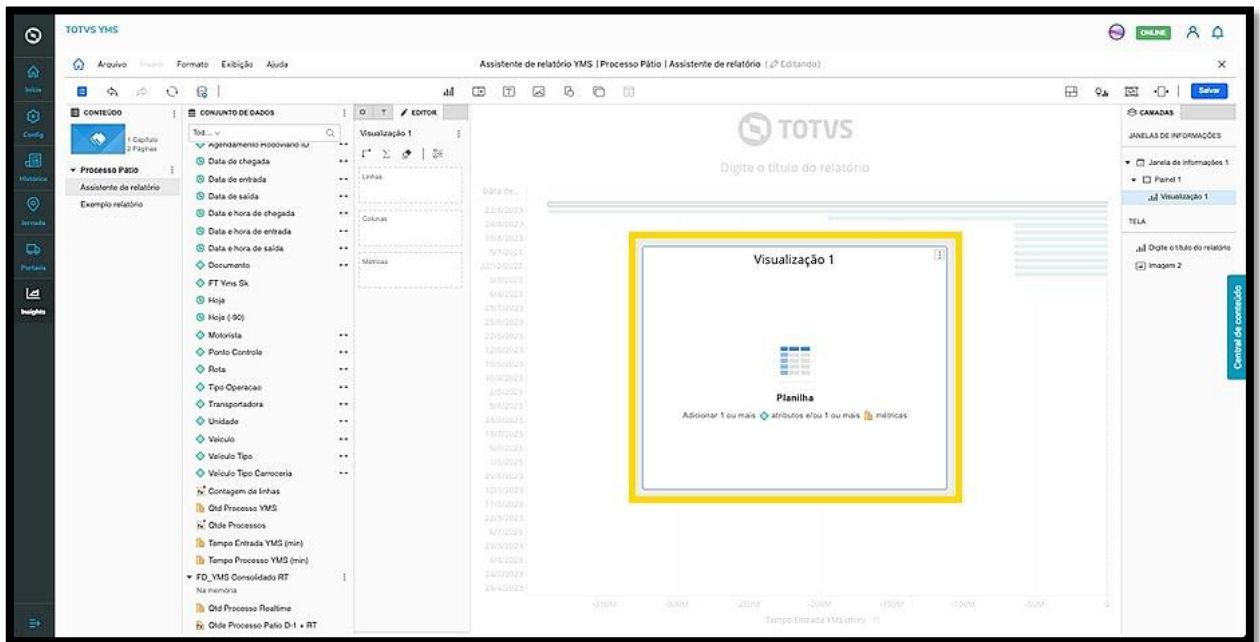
TOTVS YMS

ONLINE

Início
Config
Histórico
Jornada
Portaria
Insights

Arquivo Inserir Formato Exibição Ajuda

Assistente de relatório YMS | Processo Pátio | Assistente de relatório (Editando)

Salvar

CONTEÚDO
1 Capítulo
2 Páginas
Processo Pátio
Assistente de relatório
Exemplo relatório

CONJUNTO DE DADOS
Tod...
Agendamento Rodoviário ID
Data de chegada
Data de entrada
Data de saída
Data e hora de chegada
Data e hora de entrada
Data e hora de saída
Documento
FT Yms Sk
Hoje
Hoje (-90)
Motorista
Ponto Controle
Rota
Tipo Operacao
Transportadora
Unidade
Veiculo
Veiculo Tipo
Veiculo Tipo Carroceria
Contagem de linhas
Qtd Processo YMS
Qtde Processos
Tempo Entrada YMS (min)
Tempo Processo YMS (min)
FD_YMS Consolidado RT
Na memória
Qtd Processo Realtime
Qtde Processo Patio D-1 + RT

EDITOR
Visualização 1
Linhas
Colunas
Métricas

TOTVS
Digite o título do relatório
Data de...

Visualização 1
Planilha
Adicionar 1 ou mais atributos e/ou 1 ou mais métricas

Tempo Entrada YMS (min)

CAMADAS
JANELAS DE INFORMAÇÕES
Janela de informações 1
Painel 1
Visualização 1
TELA
Digite o título do relatório
Imagem 2

Central de conteúdo